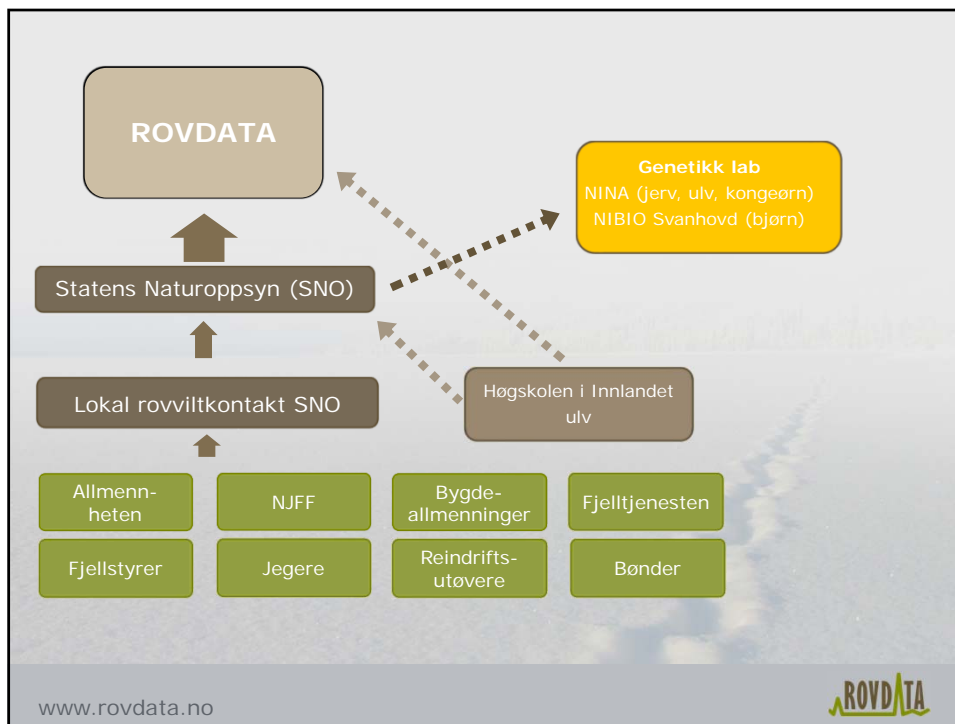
ROVDATA

Genetikk lab
NINA (jerv, ulv, kongeørn)
NIBIO Svanhovd (bjørn)

Statens Naturoppsyn (SNO)

Lokal rovviltkontakt SNO

Høgskolen i Innlandet ulv

| Allmenn-heten | NJFF | Bygde-allmenninger | Fjelltjenesten |
|---|---|---|---|
| Fjellstyrer | Jegere | Reindrifts-utøvere | Bønder |

www.rovdata.no

ROVDATA